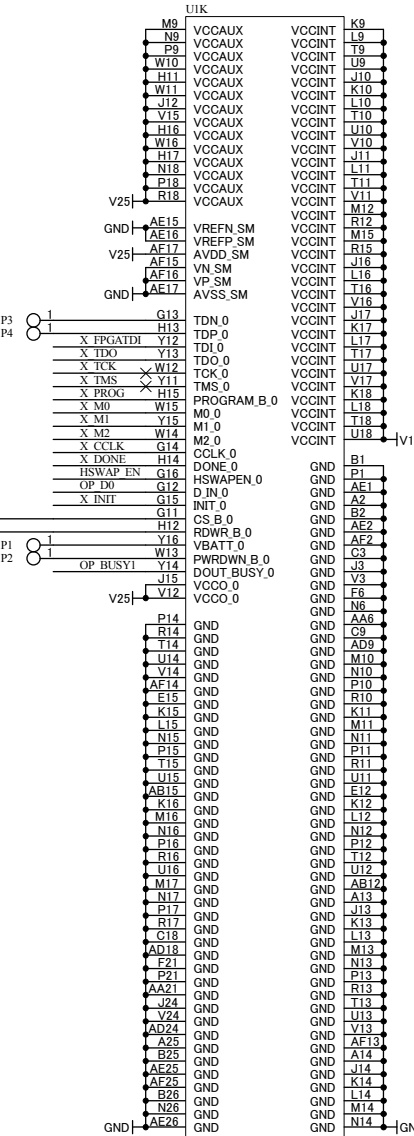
U1K

M9 VCCAUX
N9 VCCAUX
P9 VCCAUX
W10 VCCAUX
H11 VCCAUX
W11 VCCAUX
J12 VCCAUX
V15 VCCAUX
H16 VCCAUX
W16 VCCAUX
H17 VCCAUX
N18 VCCAUX
P18 VCCAUX
V25 R18 VCCAUX
GND AE15 VREFN_SM
AE16 VREFP_SM
V25 AF17 AVDD_SM
AF15 VN_SM
AF16 VP_SM
GND AE17 AVSS_SM
P3 1 G13 TDN_0
P4 1 H13 TDP_0
X_FPGATDI Y12 TDI_0
X_TDO Y13 TDO_0
X_TCK W12 TCK_0
X_TMS Y11 TMS_0
X_PROG H15 PROGRAM_B_0
X_M0 W15 M0_0
X_M1 Y15 M1_0
X_M2 W14 M2_0
X_CCLK G14 CCLK_0
X_DONE H14 DONE_0
HSWAP_EN G16 HSWAPEN_0
OP_D0 G12 D_IN_0
X_INIT G15 INIT_0
G11 CS_B_0
H12 RDWR_B_0
P1 1 Y16 VBATT_0
P2 1 W13 PWRDWN_B_0
OP_BUSY1 Y14 DOUT_BUSY_0
J15 VCCO_0
V25 V12 VCCO_0
P14 GND
R14 GND
T14 GND
U14 GND
V14 GND
AF14 GND
E15 GND
K15 GND
L15 GND
N15 GND
P15 GND
T15 GND
U15 GND
AB15 GND
K16 GND
M16 GND
N16 GND
P16 GND
R16 GND
U16 GND
M17 GND
N17 GND
P17 GND
R17 GND
C18 GND
AD18 GND
F21 GND
P21 GND
AA21 GND
J24 GND
V24 GND
AD24 GND
A25 GND
B25 GND
AE25 GND
AF25 GND
B26 GND
N26 GND
GND AE26 GND

VCCINT K9
VCCINT L9
VCCINT T9
VCCINT U9
VCCINT J10
VCCINT K10
VCCINT L10
VCCINT T10
VCCINT U10
VCCINT V10
VCCINT J11
VCCINT L11
VCCINT T11
VCCINT V11
VCCINT M12
VCCINT R12
VCCINT M15
VCCINT R15
VCCINT J16
VCCINT L16
VCCINT T16
VCCINT V16
VCCINT J17
VCCINT K17
VCCINT L17
VCCINT T17
VCCINT U17
VCCINT V17
VCCINT K18
VCCINT L18
VCCINT T18
VCCINT U18 V1
GND B1
GND P1
GND AE1
GND A2
GND B2
GND AE2
GND AF2
GND C3
GND J3
GND V3
GND F6
GND N6
GND AA6
GND C9
GND AD9
GND M10
GND N10
GND P10
GND R10
GND K11
GND M11
GND N11
GND P11
GND R11
GND U11
GND E12
GND K12
GND L12
GND N12
GND P12
GND T12
GND U12
GND AB12
GND A13
GND J13
GND K13
GND L13
GND M13
GND N13
GND P13
GND R13
GND T13
GND U13
GND V13
GND AF13
GND A14
GND J14
GND K14
GND L14
GND M14
GND N14 GN